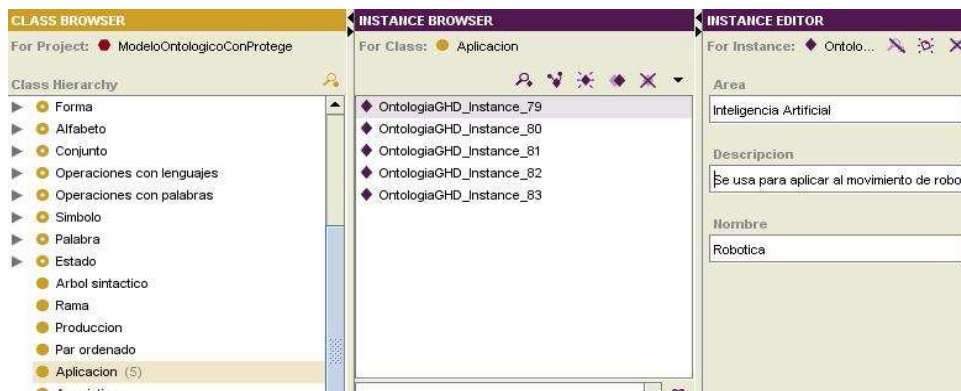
CLASS BROWSER
For Project: ModeloOntologicoConProtege
Class Hierarchy
Forma
Alfabeto
Conjunto
Operaciones con lenguajes
Operaciones con palabras
Simbolo
Palabra
Estado
Arbol sintactico
Rama
Produccion
Par ordenado
Aplicacion (5)
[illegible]

INSTANCE BROWSER
For Class: Aplicacion
OntologiaGHD_Instance_79
OntologiaGHD_Instance_80
OntologiaGHD_Instance_81
OntologiaGHD_Instance_82
OntologiaGHD_Instance_83

INSTANCE EDITOR
For Instance: Ontolo...
Area
Inteligencia Artificial
Descripcion
Se usa para aplicar al movimiento de robo
Nombre
Robotica